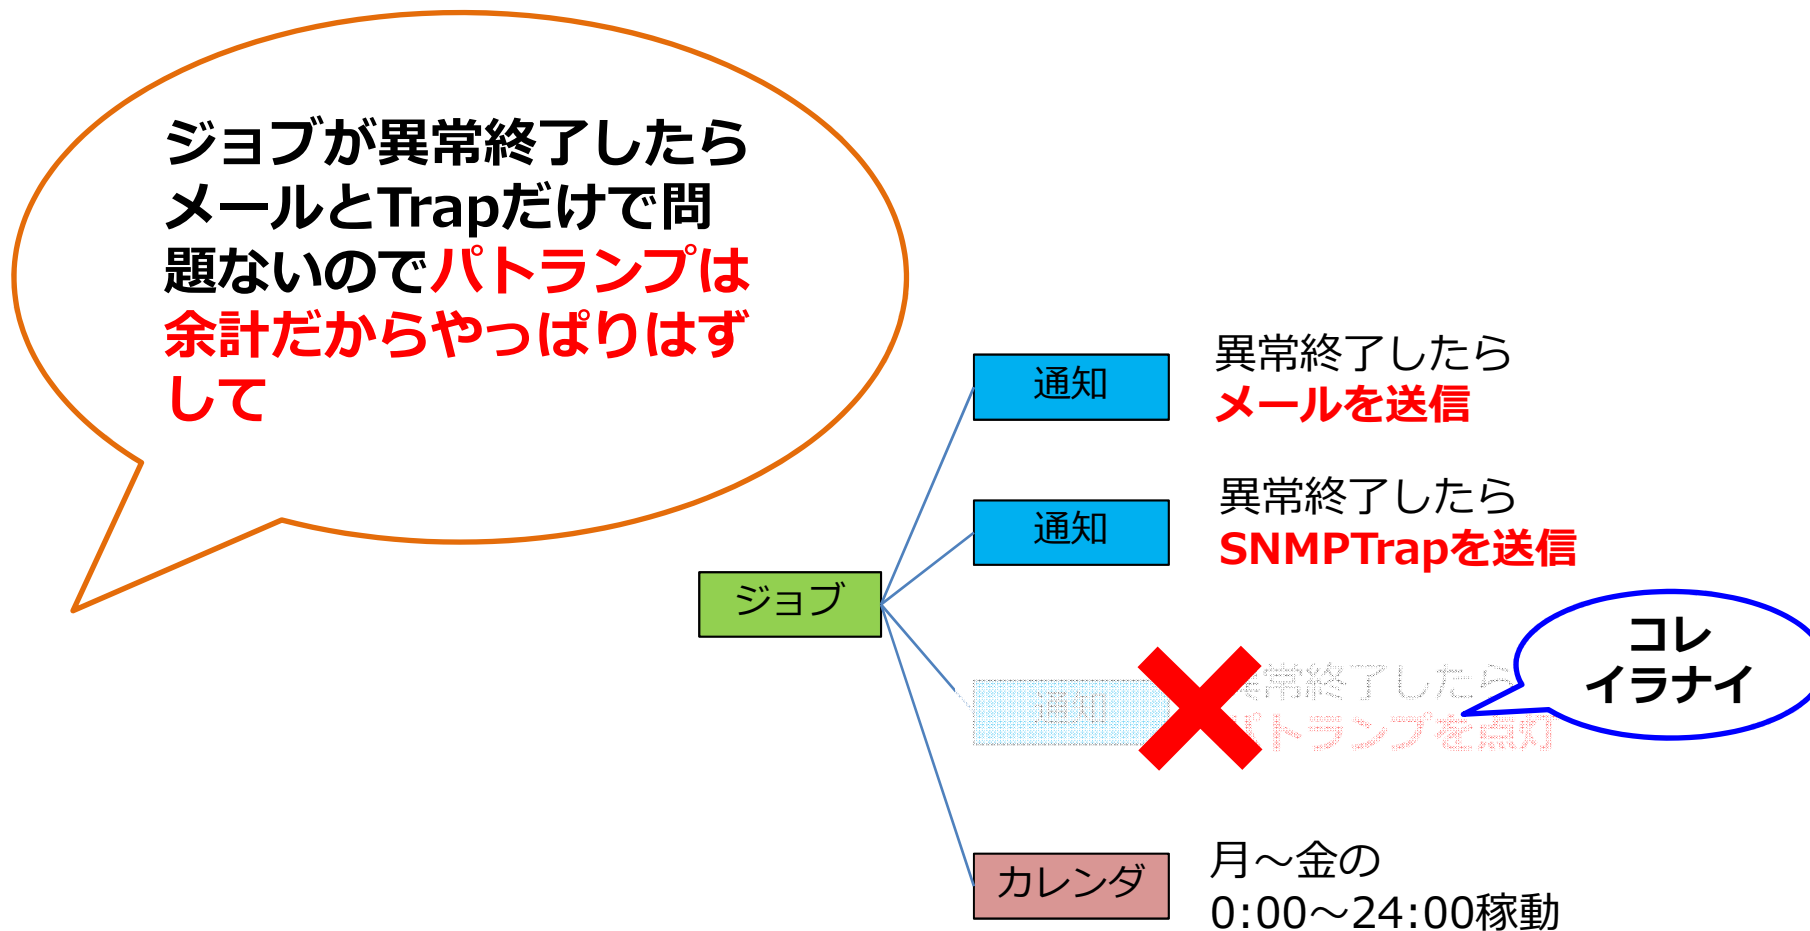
ジョブが異常終了したらメールとTrapだけで問題ないのでパトランプは余計だからやっぱりはずして

通知

異常終了したら
メールを送信

通知

異常終了したら
SNMPTrapを送信

ジョブ

通知

異常終了したら
パトランプを点灯

コレ
イラナイ

カレンダ

月～金の
0:00～24:00稼動